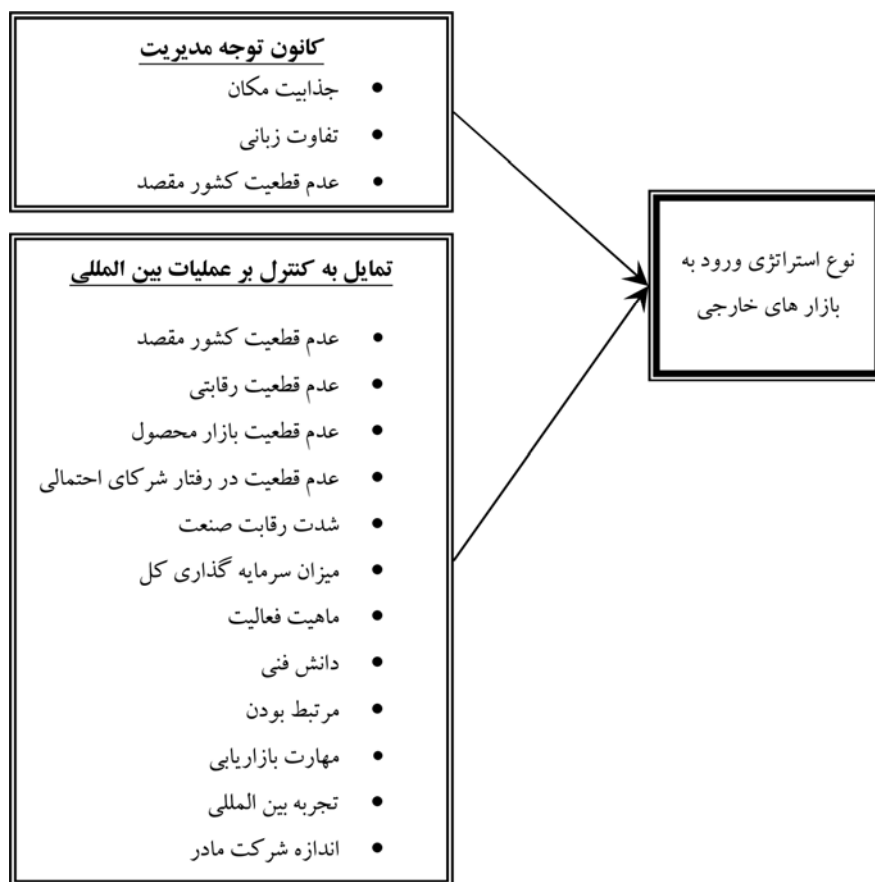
کانون توجه مدیریت
• جذابیت مکان
• تفاوت زبانی
• عدم قطعیت کشور مقصد

تمایل به کنترل بر عملیات بین المللی
• عدم قطعیت کشور مقصد
• عدم قطعیت رقابتی
• عدم قطعیت بازار محصول
• عدم قطعیت در رفتار شرکای احتمالی
• شدت رقابت صنعت
• میزان سرمایه گذاری کل
• ماهیت فعالیت
• دانش فنی
• مرتبط بودن
• مهارت بازاریابی
• تجربه بین المللی
• اندازه شرکت مادر

نوع استراتژی ورود به بازار های خارجی